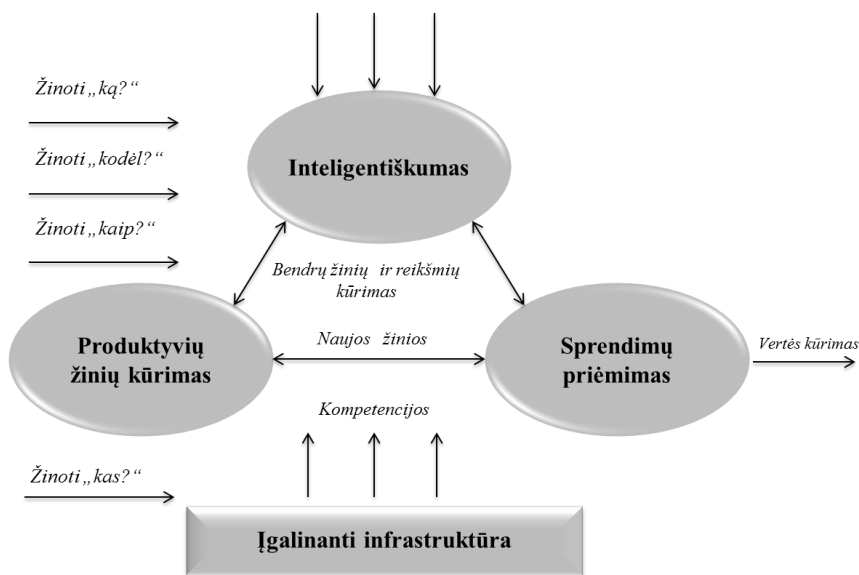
Žinoti „ką?“

Žinoti „kodėl?“

Žinoti „kaip?“

Inteligentiškumas

Bendrų žinių ir reikšmių kūrimas

Produktyvių žinių kūrimas

Naujos žinios

Sprendimų priėmimas

Vertės kūrimas

Kompetencijos

Žinoti „kas?“

Įgalinanti infrastruktūra